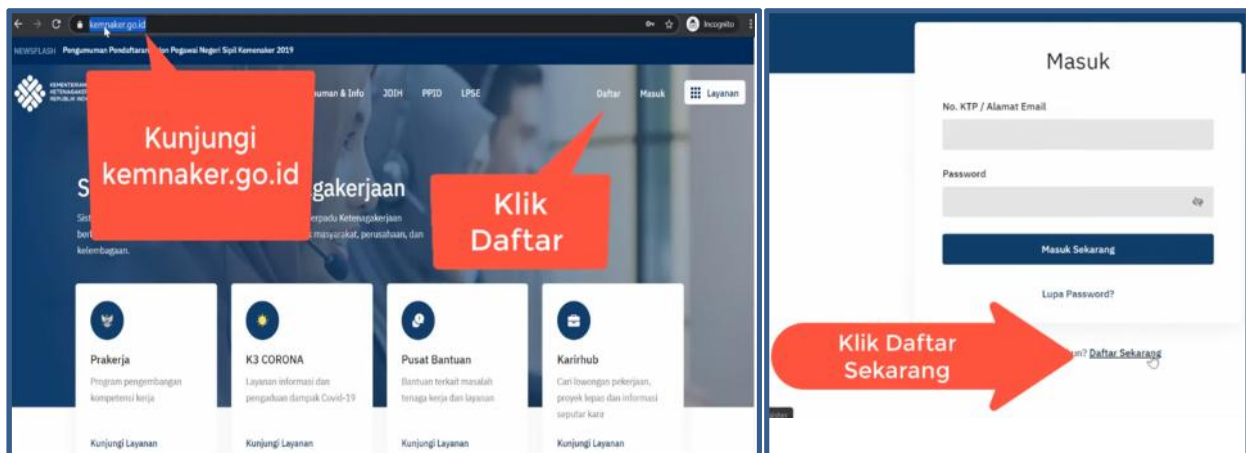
kemnaker.go.id

Incognito

NEWSFLASH Pengumuman Pendaftaran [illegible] Pegawai Negeri Sipil Kemenaker 2019

KEMENTERIAN KETENAGAKERJAAN REPUBLIK INDONESIA

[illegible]muman & Info JOIH PPID LPSE Daftar Masuk Layanan

Kunjungi kemnaker.go.id

S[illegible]gakerjaan

Sist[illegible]erpadu Ketenagakerjaan ber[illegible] masyarakat, perusahaan, dan kelembagaan.

Klik Daftar

Prakerja
Program pengembangan kompetensi kerja
Kunjungi Layanan

K3 CORONA
Layanan informasi dan pengaduan dampak Covid-19
Kunjungi Layanan

Pusat Bantuan
Bantuan terkait masalah tenaga kerja dan layanan
Kunjungi Layanan

Karirhub
Cari lowongan pekerjaan, proyek lepas dan informasi seputar karir
Kunjungi Layanan

Masuk

No. KTP / Alamat Email

Password

Masuk Sekarang

Lupa Password?

Klik Daftar Sekarang

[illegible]un? Daftar Sekarang